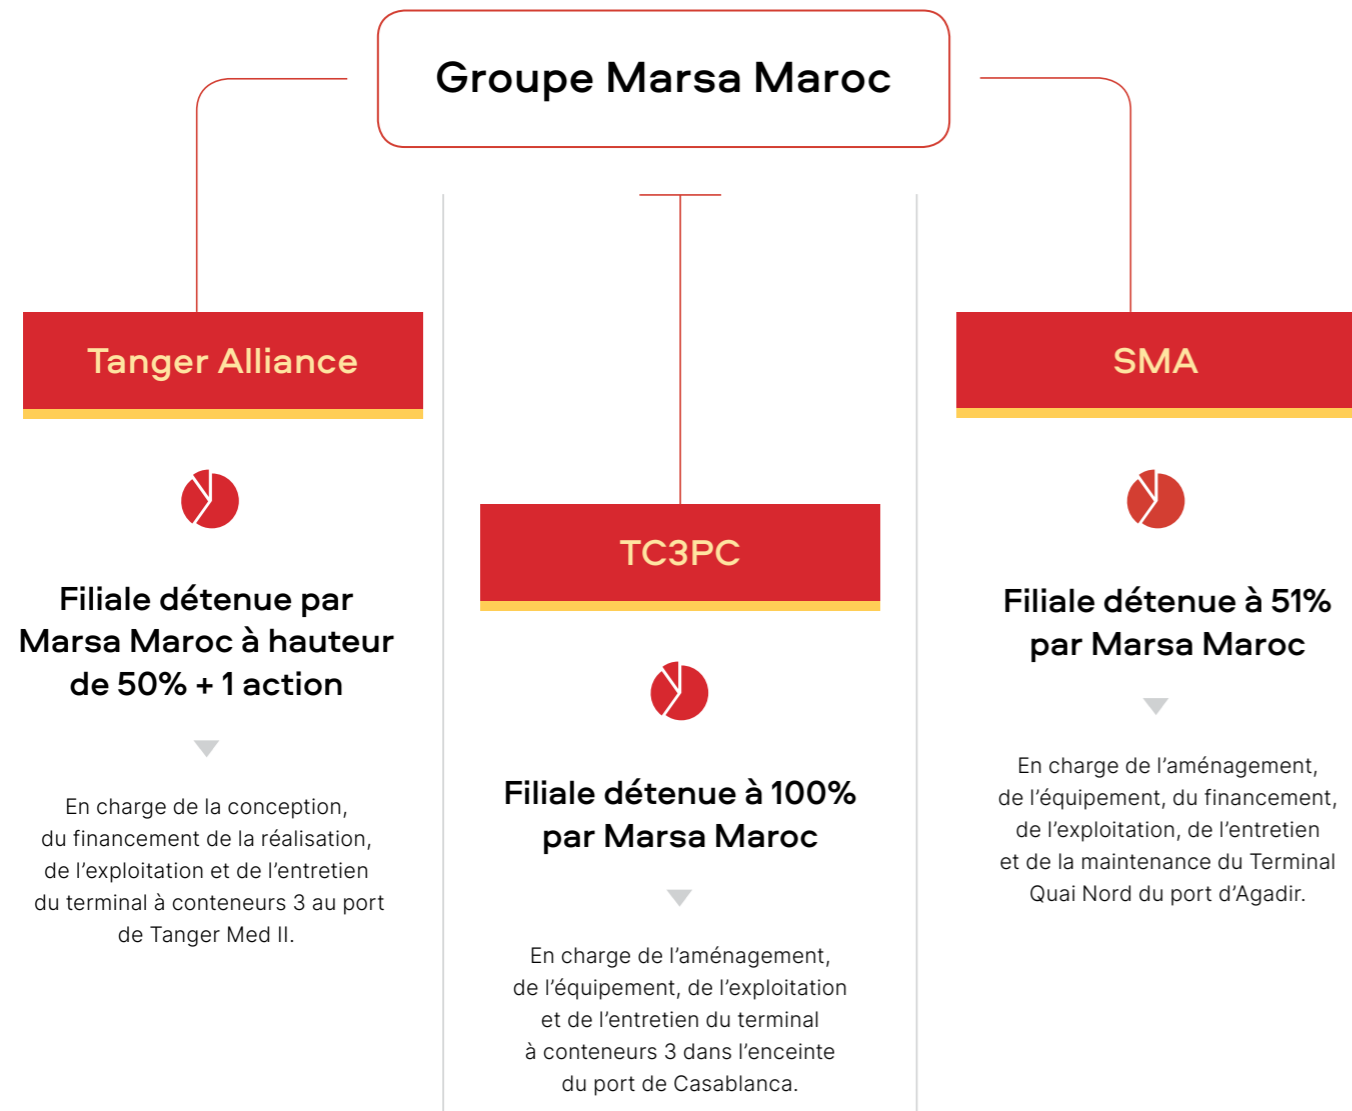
Groupe Marsa Maroc

Tanger Alliance

Filiale détenue par Marsa Maroc à hauteur de 50% + 1 action

En charge de la conception, du financement de la réalisation, de l'exploitation et de l'entretien du terminal à conteneurs 3 au port de Tanger Med II.

TC3PC

Filiale détenue à 100% par Marsa Maroc

En charge de l'aménagement, de l'équipement, de l'exploitation et de l'entretien du terminal à conteneurs 3 dans l'enceinte du port de Casablanca.

SMA

Filiale détenue à 51% par Marsa Maroc

En charge de l'aménagement, de l'équipement, du financement, de l'exploitation, de l'entretien et de la maintenance du Terminal Quai Nord du port d'Agadir.